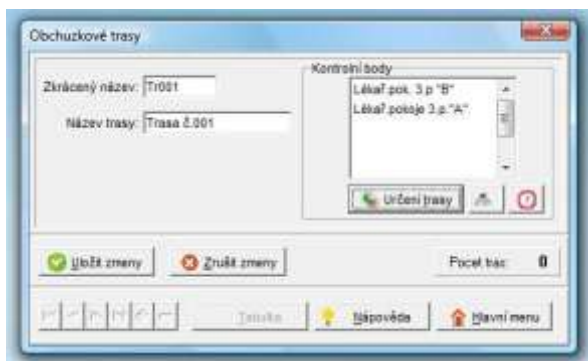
Obchuzkové trasy

Zkrácený název: Tr001

Název trasy: Trasa č.001

Kontrolní body

Lékař pok. 3.p "B"

Lékař pokoje 3.p "A"

Určení trasy

Uložit zmeny

Zrušit zmeny

Pocet tras: 0

Tabulka

Nápověda

Hlavní menu